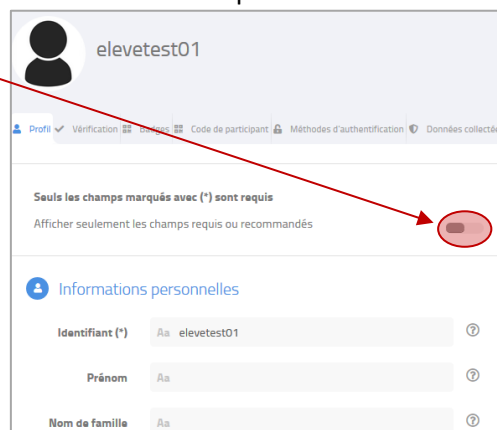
elevetest01

Profil Vérification Badges Code de participant Méthodes d'authentification Données collecté

Seuls les champs marqués avec (*) sont requis

Afficher seulement les champs requis ou recommandés

Informations personnelles

Identifiant (*) Aa elevetest01 ?

Prénom Aa ?

Nom de famille Aa ?